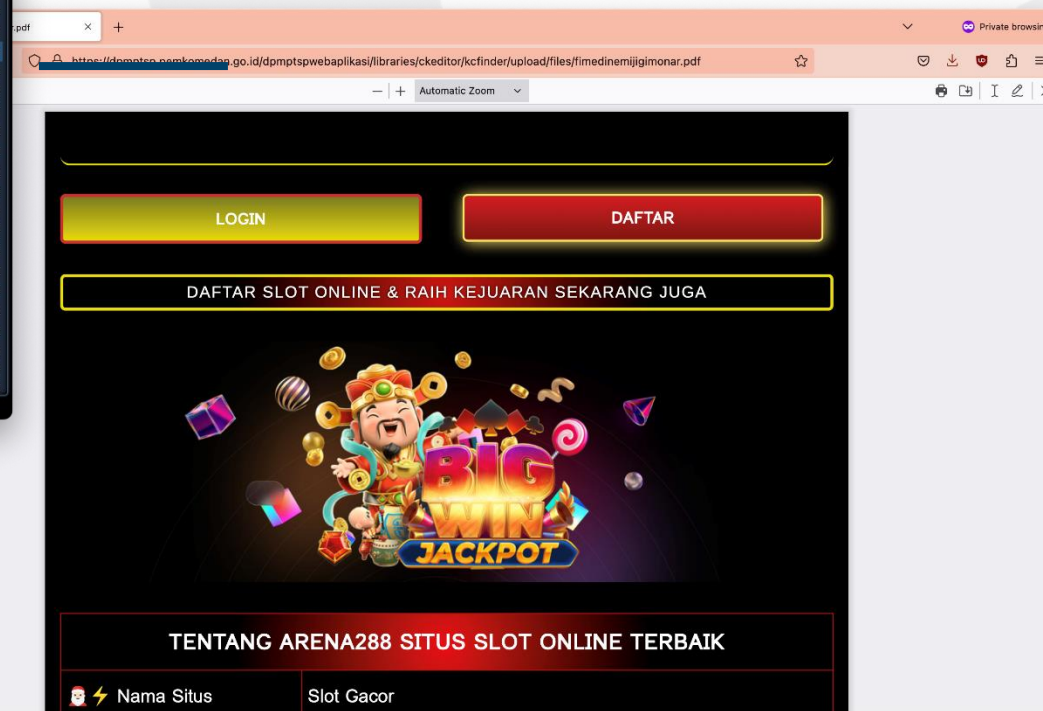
r.pdf ×
+

Private browsin

https://dpmptsp.pemkomedan.go.id/dpmptspwebaplikasi/libraries/ckeditor/kcfinder/upload/files/fimedinemijigimonar.pdf

— + Automatic Zoom

LOGIN

DAFTAR

DAFTAR SLOT ONLINE & RAIH KEJUARAN SEKARANG JUGA

BIG WIN JACKPOT

TENTANG ARENA288 SITUS SLOT ONLINE TERBAIK

| 🎅⚡ Nama Situs | Slot Gacor |
|---|---|